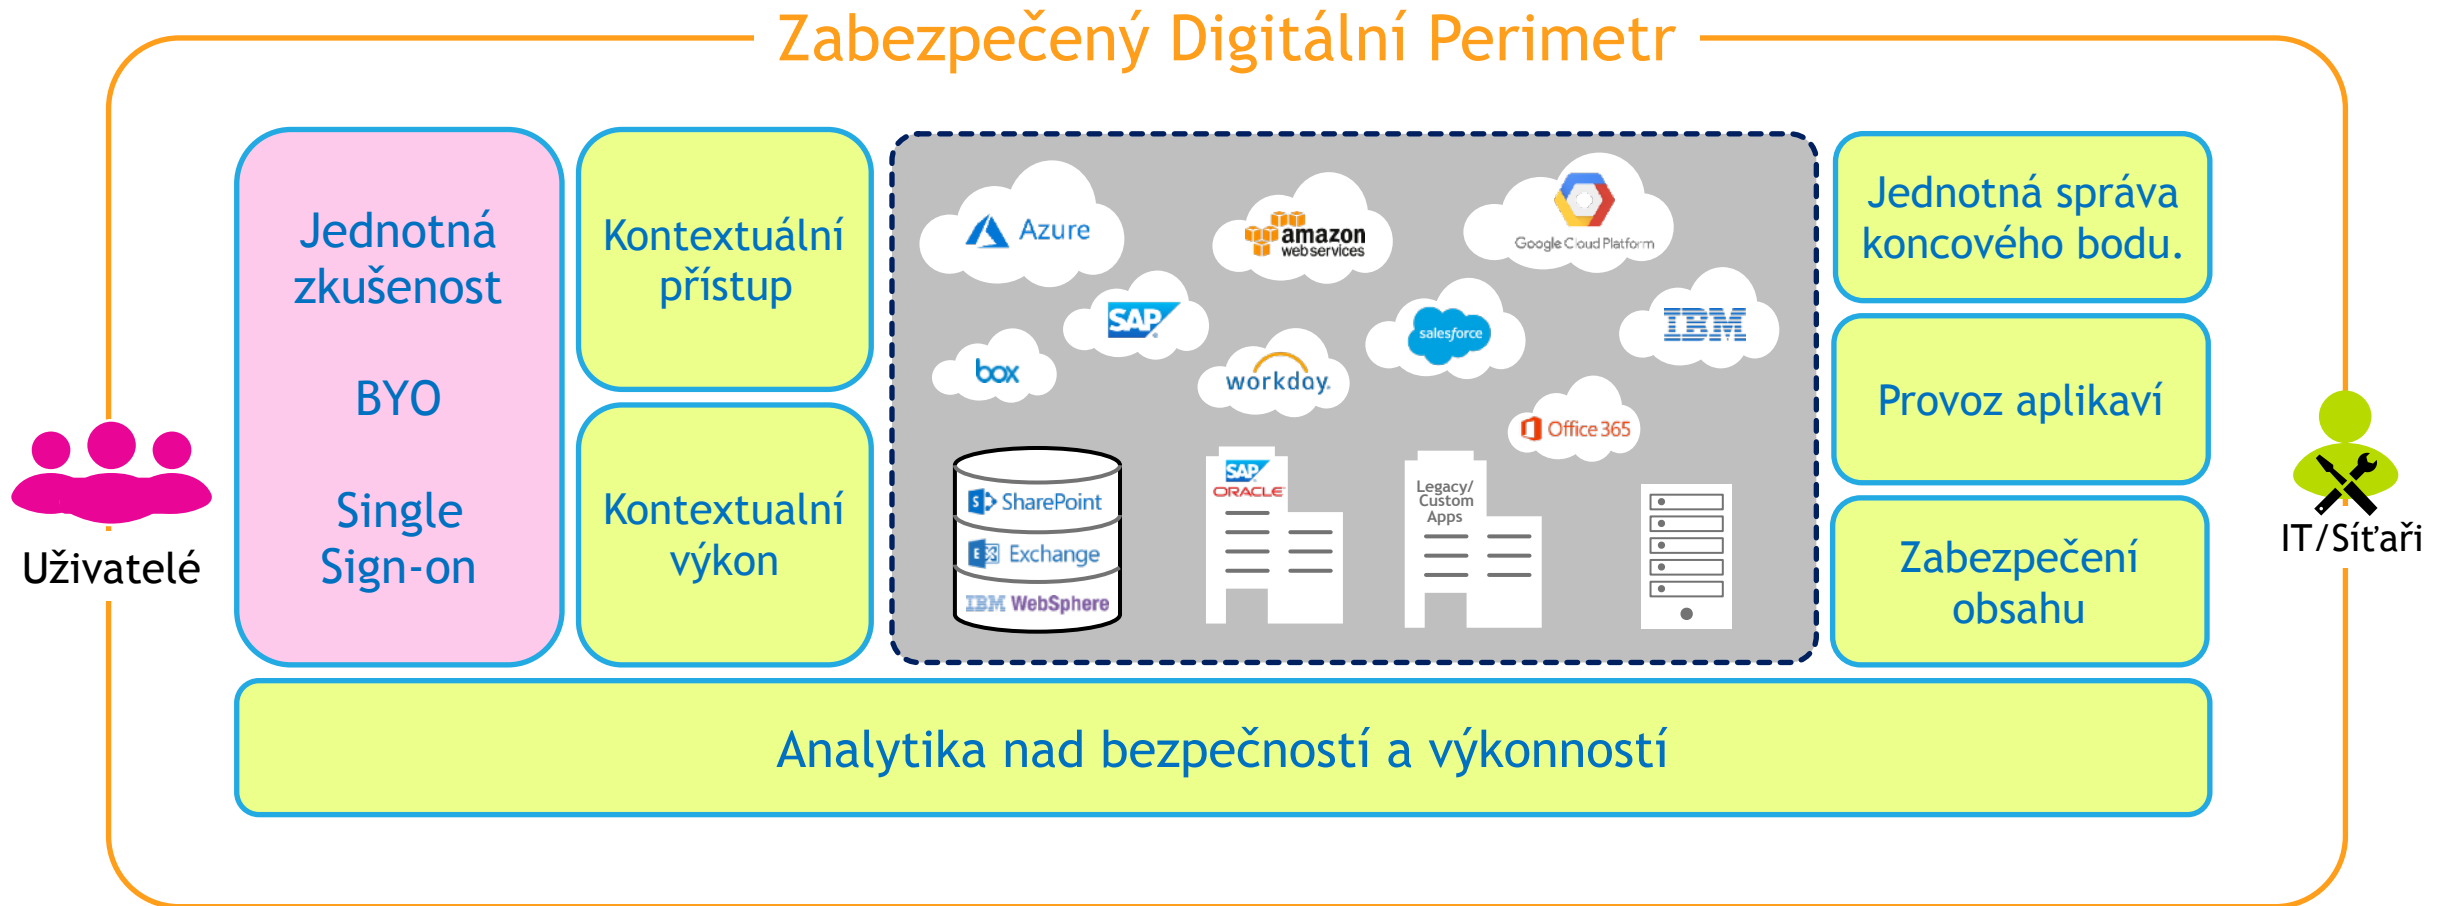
Zabezpečený Digitální Perimetr

Uživatelé

Jednotná zkušenost

BYO

Single Sign-on

Kontextuální přístup

Kontextualní výkon

Azure

amazon web services

Google Cloud Platform

SAP

salesforce

IBM

box

workday.

Office 365

SharePoint

Exchange

IBM WebSphere

SAP

ORACLE

Legacy/ Custom Apps

Jednotná správa koncového bodu.

Provoz aplikaví

Zabezpečení obsahu

IT/Síťaři

Analytika nad bezpečností a výkonností